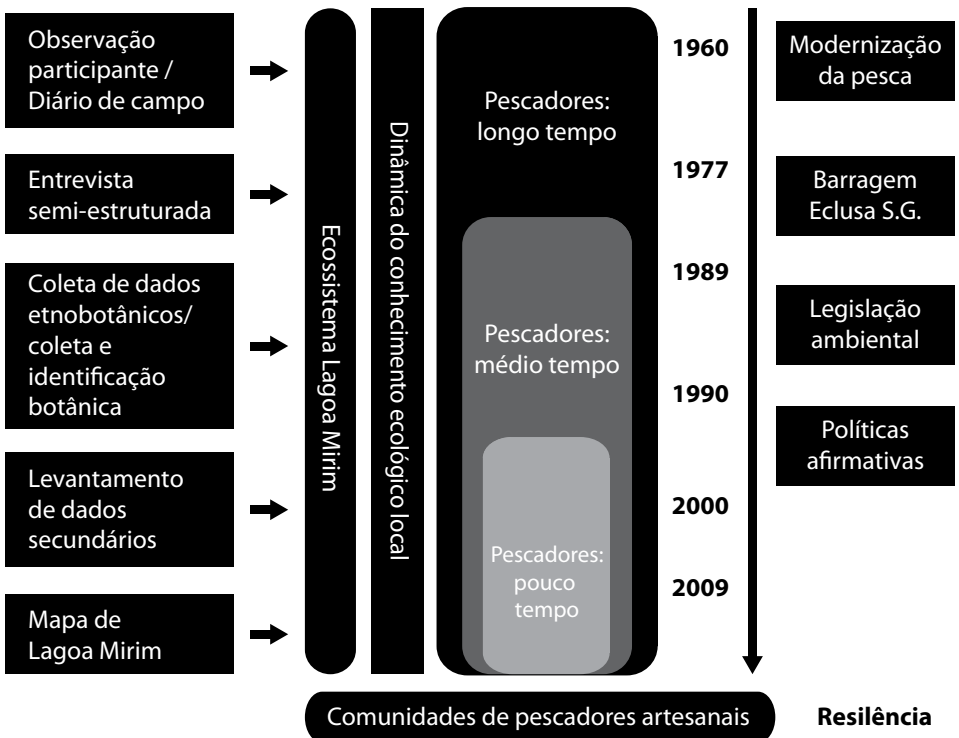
Observação participante / Diário de campo

Entrevista semi-estruturada

Coleta de dados etnobotânicos/ coleta e identificação botânica

Levantamento de dados secundários

Mapa de Lagoa Mirim

Ecossistema Lagoa Mirim

Dinâmica do conhecimento ecológico local

Pescadores: longo tempo

Pescadores: médio tempo

Pescadores: pouco tempo

1960

1977

1989

1990

2000

2009

Modernização da pesca

Barragem Eclusa S.G.

Legislação ambiental

Políticas afirmativas

Comunidades de pescadores artesanais

Resiliência